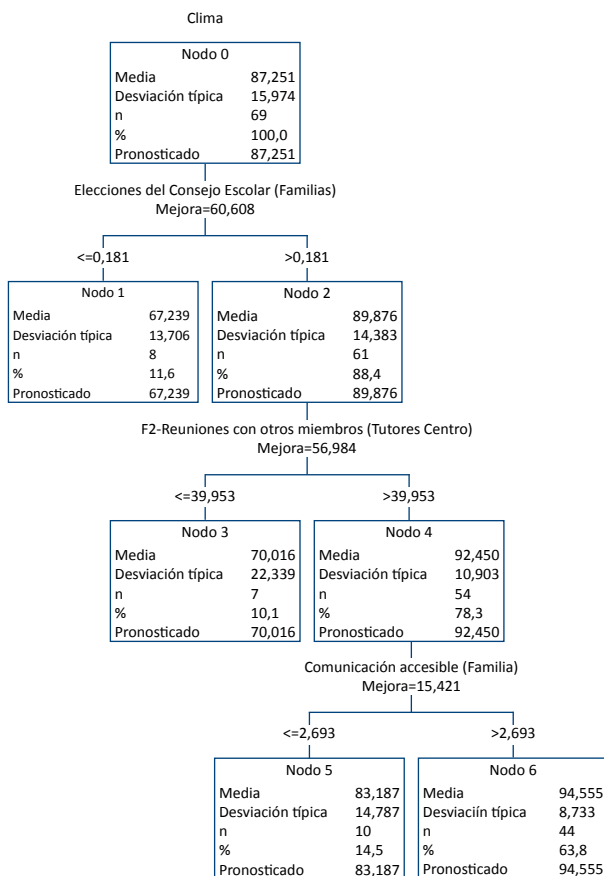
Clima

| Nodo 0 | |
|---|---|
| Media | 87,251 |
| Desviación típica | 15,974 |
| n | 69 |
| % | 100,0 |
| Pronosticado | 87,251 |

Elecciones del Consejo Escolar (Familias)
Mejora=60,608

<=0,181

| Nodo 1 | |
|---|---|
| Media | 67,239 |
| Desviación típica | 13,706 |
| n | 8 |
| % | 11,6 |
| Pronosticado | 67,239 |

>0,181

| Nodo 2 | |
|---|---|
| Media | 89,876 |
| Desviación típica | 14,383 |
| n | 61 |
| % | 88,4 |
| Pronosticado | 89,876 |

F2-Reuniones con otros miembros (Tutores Centro)
Mejora=56,984

<=39,953

| Nodo 3 | |
|---|---|
| Media | 70,016 |
| Desviación típica | 22,339 |
| n | 7 |
| % | 10,1 |
| Pronosticado | 70,016 |

>39,953

| Nodo 4 | |
|---|---|
| Media | 92,450 |
| Desviación típica | 10,903 |
| n | 54 |
| % | 78,3 |
| Pronosticado | 92,450 |

Comunicación accesible (Familia)
Mejora=15,421

<=2,693

| Nodo 5 | |
|---|---|
| Media | 83,187 |
| Desviación típica | 14,787 |
| n | 10 |
| % | 14,5 |
| Pronosticado | 83,187 |

>2,693

| Nodo 6 | |
|---|---|
| Media | 94,555 |
| Desviaciín típica | 8,733 |
| n | 44 |
| % | 63,8 |
| Pronosticado | 94,555 |